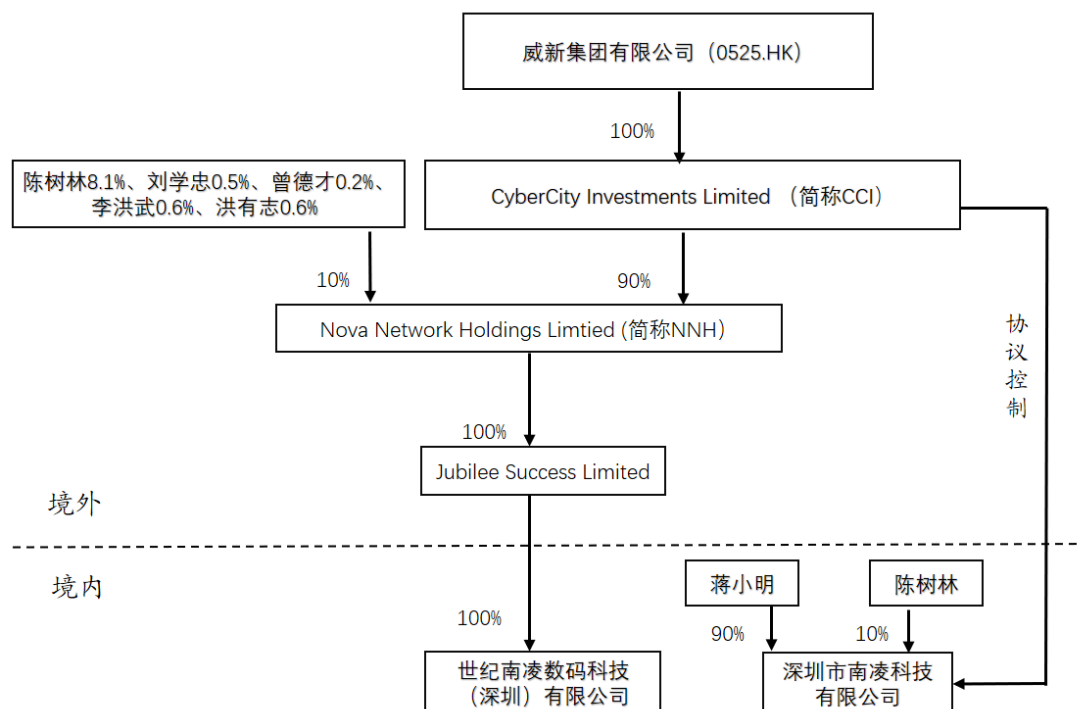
威新集团有限公司（0525.HK）

100%

陈树林8.1%、刘学忠0.5%、曾德才0.2%、李洪武0.6%、洪有志0.6%

CyberCity Investments Limited （简称CCI）

10%

90%

Nova Network Holdings Limtied (简称NNH)

协议控制

100%

Jubilee Success Limited

境外

境内

蒋小明

陈树林

100%

90%

10%

世纪南凌数码科技（深圳）有限公司

深圳市南凌科技有限公司